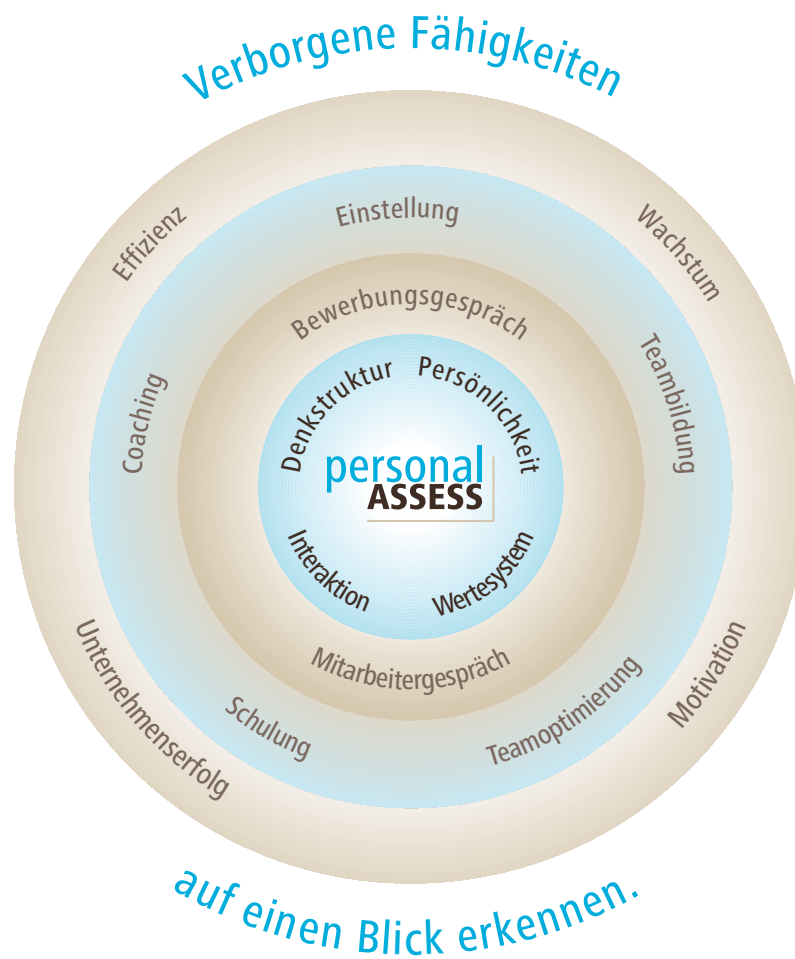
Verborgene Fähigkeiten

Effizienz
Einstellung
Wachstum
Bewerbungsgespräch
Coaching
Teambildung
Denkstruktur
Persönlichkeit
personal
ASSESS
Interaktion
Wertesystem
Mitarbeitergespräch
Unternehmenserfolg
Schulung
Teamoptimierung
Motivation

auf einen Blick erkennen.